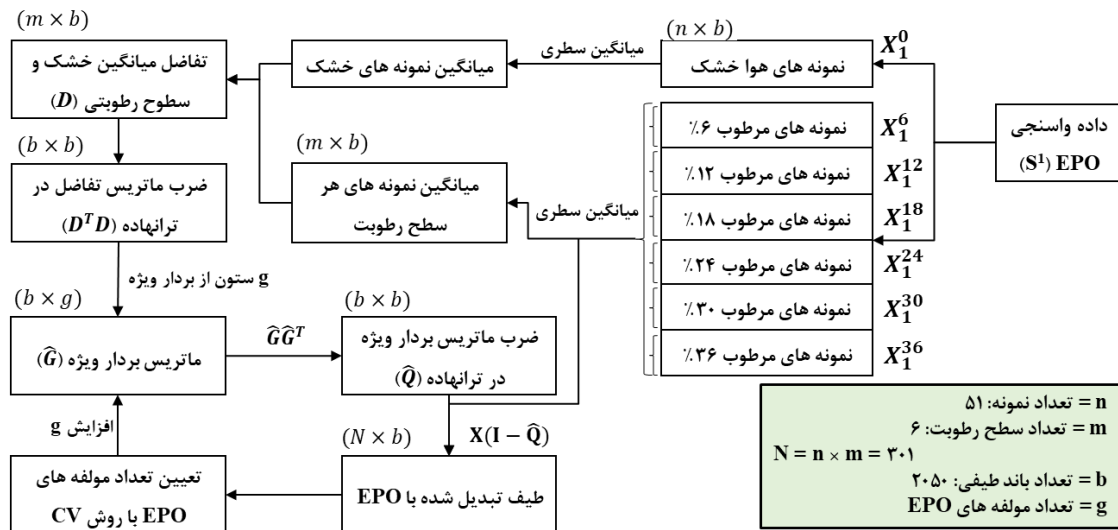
$(m \times b)$

تفاضل میانگین خشک و سطوح رطوبتی ($\boldsymbol{D}$)

میانگین نمونه های خشک

میانگین سطری

$(n \times b)$

نمونه های هوا خشک

$X_1^0$

داده واسنجی ($\mathbf{S^1}$) EPO

نمونه های مرطوب ۶٪

$X_1^6$

نمونه های مرطوب ۱۲٪

$X_1^{12}$

نمونه های مرطوب ۱۸٪

$X_1^{18}$

نمونه های مرطوب ۲۴٪

$X_1^{24}$

نمونه های مرطوب ۳۰٪

$X_1^{30}$

نمونه های مرطوب ۳۶٪

$X_1^{36}$

$(b \times b)$

ضرب ماتریس تفاضل در ترانهاده ($\boldsymbol{D^T D}$)

$(m \times b)$

میانگین نمونه های هر سطح رطوبت

میانگین سطری

g ستون از بردار ویژه

$(b \times g)$

ماتریس بردار ویژه ($\widehat{\boldsymbol{G}}$)

$\widehat{\boldsymbol{G}}\widehat{\boldsymbol{G}}^{\boldsymbol{T}}$

$(b \times b)$

ضرب ماتریس بردار ویژه در ترانهاده ($\widehat{\boldsymbol{Q}}$)

افزایش g

$(N \times b)$

$\mathbf{X(I - \widehat{Q})}$

تعیین تعداد مولفه های EPO با روش CV

طیف تبدیل شده با EPO

n = تعداد نمونه: ۵۱
m = تعداد سطح رطوبت: ۶
N = n × m = ۳۰۱
b = تعداد باند طیفی: ۲۰۵۰
g = تعداد مولفه های EPO